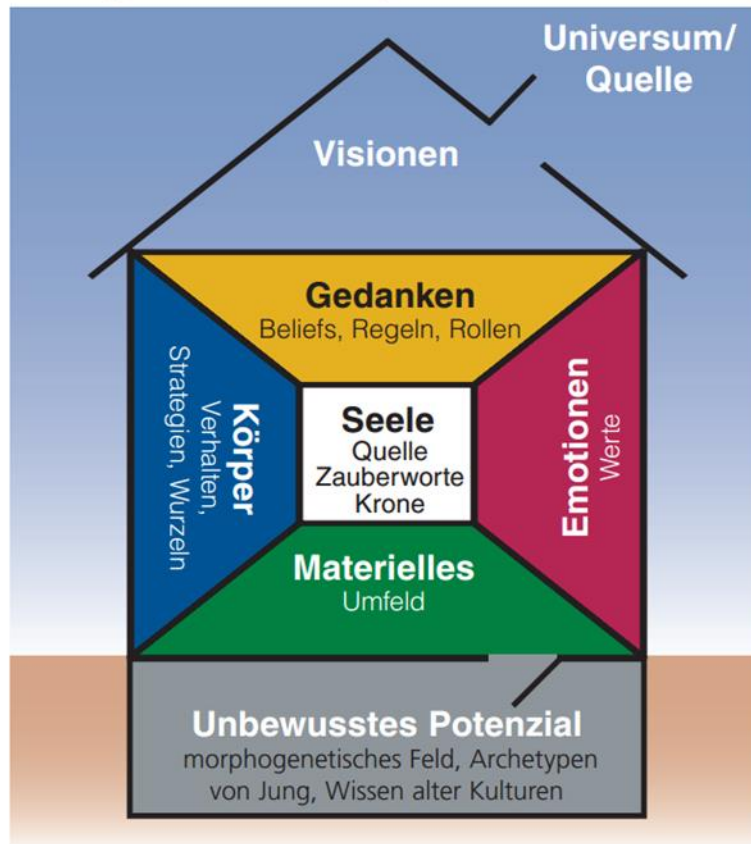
Universum/
Quelle

Visionen

Gedanken
Beliefs, Regeln, Rollen

Körper
Verhalten,
Strategien, Wurzeln

Seele
Quelle
Zauberworte
Krone

Emotionen
Werte

Materielles
Umfeld

Unbewusstes Potenzial
morphogenetisches Feld, Archetypen von Jung, Wissen alter Kulturen